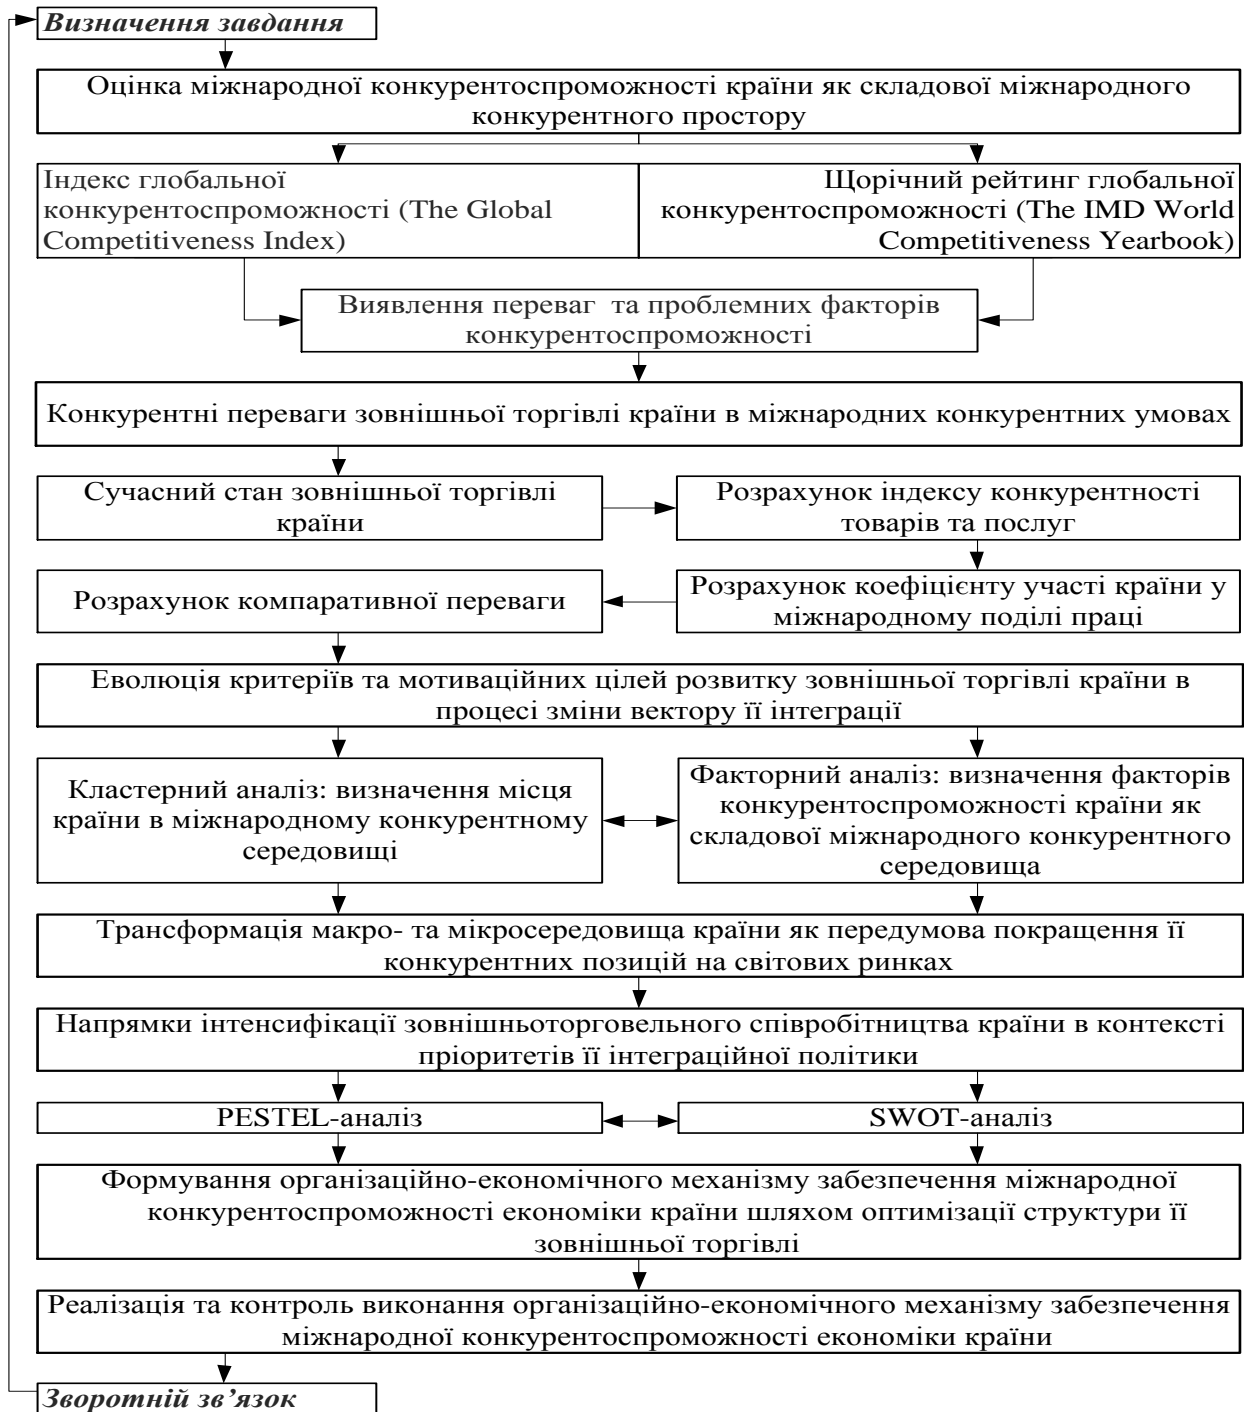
Визначення завдання

Оцінка міжнародної конкурентоспроможності країни як складової міжнародного конкурентного простору

Індекс глобальної конкурентоспроможності (The Global Competitiveness Index)

Щорічний рейтинг глобальної конкурентоспроможності (The IMD World Competitiveness Yearbook)

Виявлення переваг та проблемних факторів конкурентоспроможності

Конкурентні переваги зовнішньої торгівлі країни в міжнародних конкурентних умовах

Сучасний стан зовнішньої торгівлі країни

Розрахунок індексу конкурентності товарів та послуг

Розрахунок компаративної переваги

Розрахунок коефіцієнту участі країни у міжнародному поділі праці

Еволюція критеріїв та мотиваційних цілей розвитку зовнішньої торгівлі країни в процесі зміни вектору її інтеграції

Кластерний аналіз: визначення місця країни в міжнародному конкурентному середовищі

Факторний аналіз: визначення факторів конкурентоспроможності країни як складової міжнародного конкурентного середовища

Трансформація макро- та мікросередовища країни як передумова покращення її конкурентних позицій на світових ринках

Напрямки інтенсифікації зовнішньоторговельного співробітництва країни в контексті пріоритетів її інтеграційної політики

PESTEL-аналіз

SWOT-аналіз

Формування організаційно-економічного механізму забезпечення міжнародної конкурентоспроможності економіки країни шляхом оптимізації структури її зовнішньої торгівлі

Реалізація та контроль виконання організаційно-економічного механізму забезпечення міжнародної конкурентоспроможності економіки країни

Зворотній зв’язок